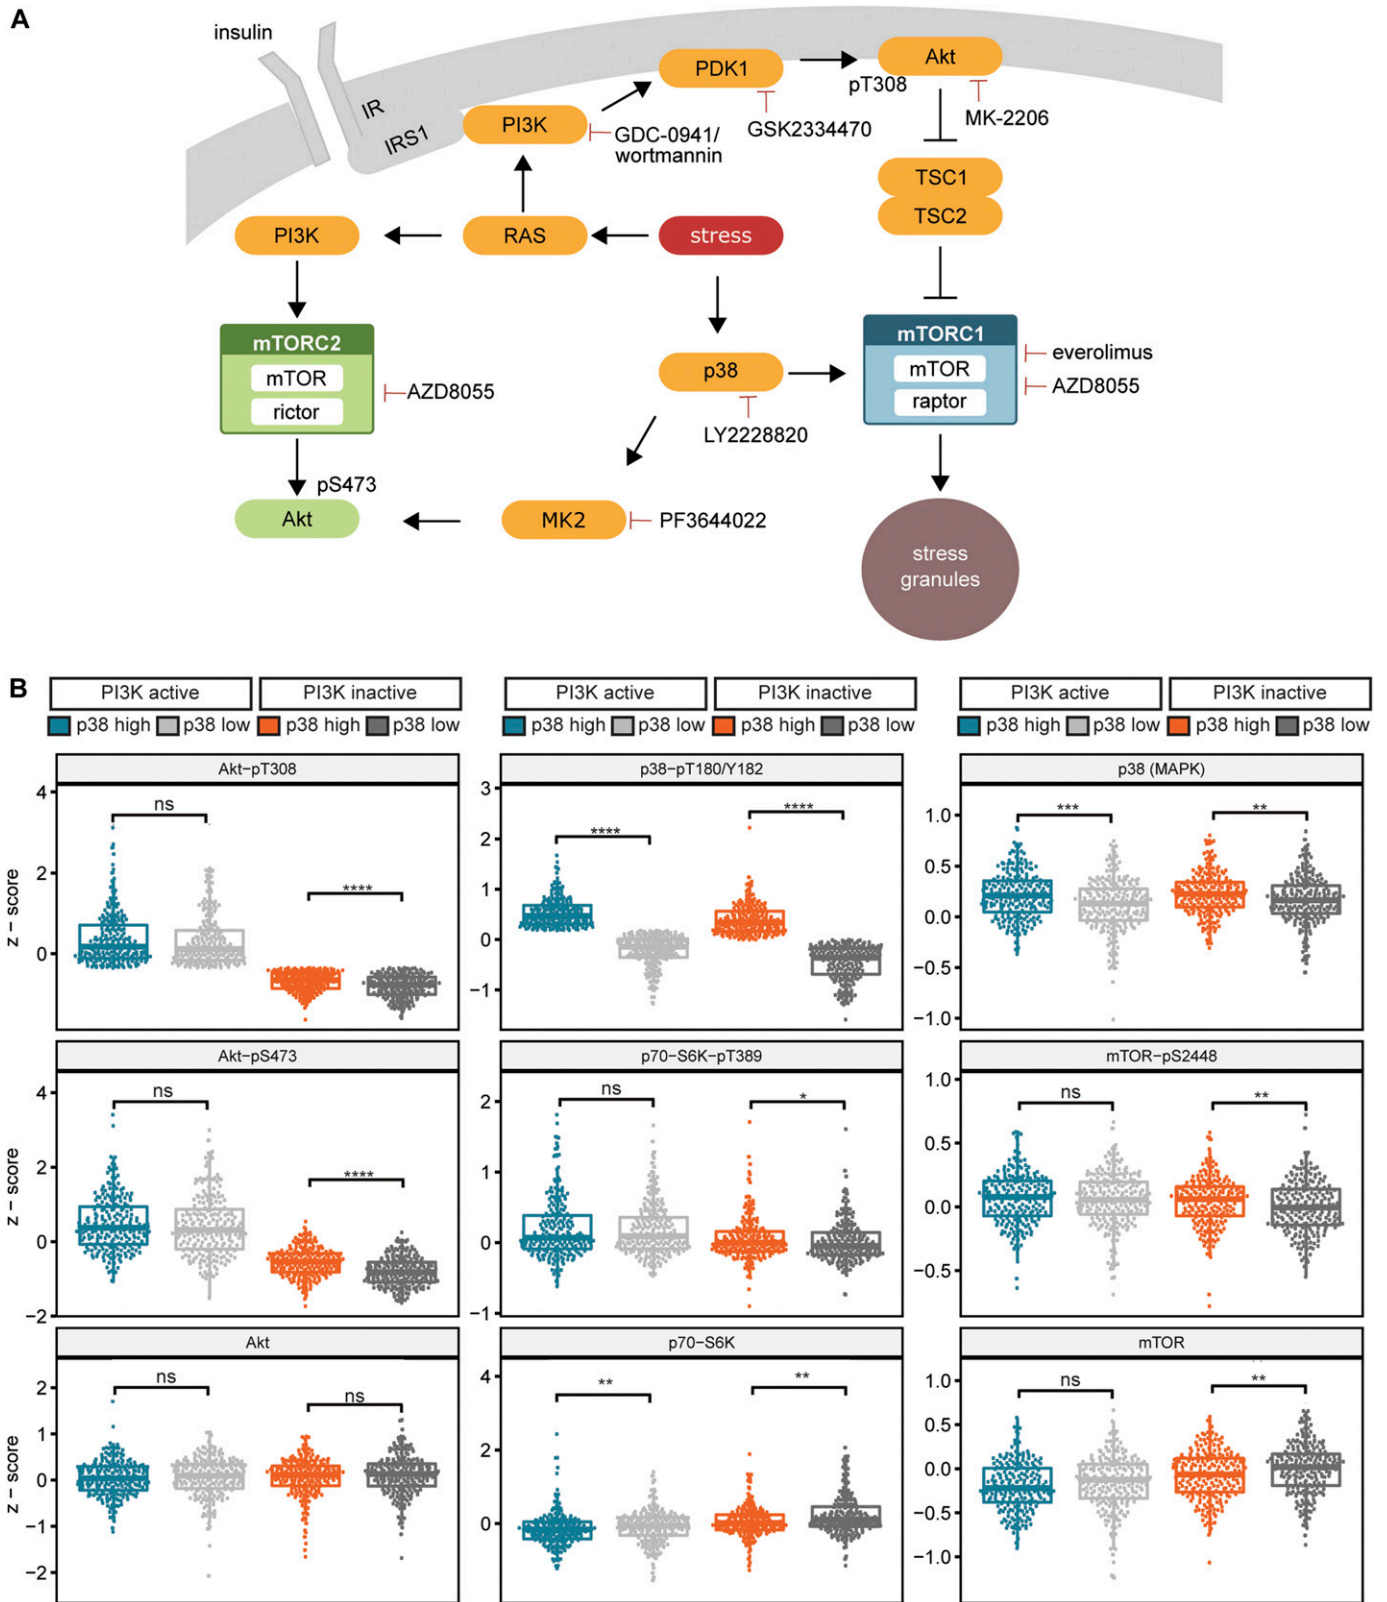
A

insulin

IR

IRS1

PI3K

GDC-0941/ wortmannin

PDK1

GSK2334470

Akt

pT308

MK-2206

TSC1

TSC2

PI3K

RAS

stress

mTORC2

mTOR

rictor

AZD8055

p38

LY2228820

mTORC1

mTOR

raptor

everolimus

AZD8055

pS473

Akt

MK2

PF3644022

stress granules

B

PI3K active | PI3K inactive

p38 high | p38 low | p38 high | p38 low

Akt−pT308

4, 2, 0

z − score

ns

****

Akt−pS473

4, 2, 0, −2

z − score

ns

****

Akt

2, 1, 0, −1, −2

z − score

ns

ns

PI3K active | PI3K inactive

p38 high | p38 low | p38 high | p38 low

p38−pT180/Y182

3, 2, 1, 0, −1

****

****

p70−S6K−pT389

2, 1, 0, −1

ns

*

p70−S6K

4, 2, 0

**

**

PI3K active | PI3K inactive

p38 high | p38 low | p38 high | p38 low

p38 (MAPK)

1.0, 0.5, 0.0, −0.5, −1.0

***

**

mTOR−pS2448

1.0, 0.5, 0.0, −0.5

ns

**

mTOR

1.0, 0.5, 0.0, −0.5, −1.0

ns

**